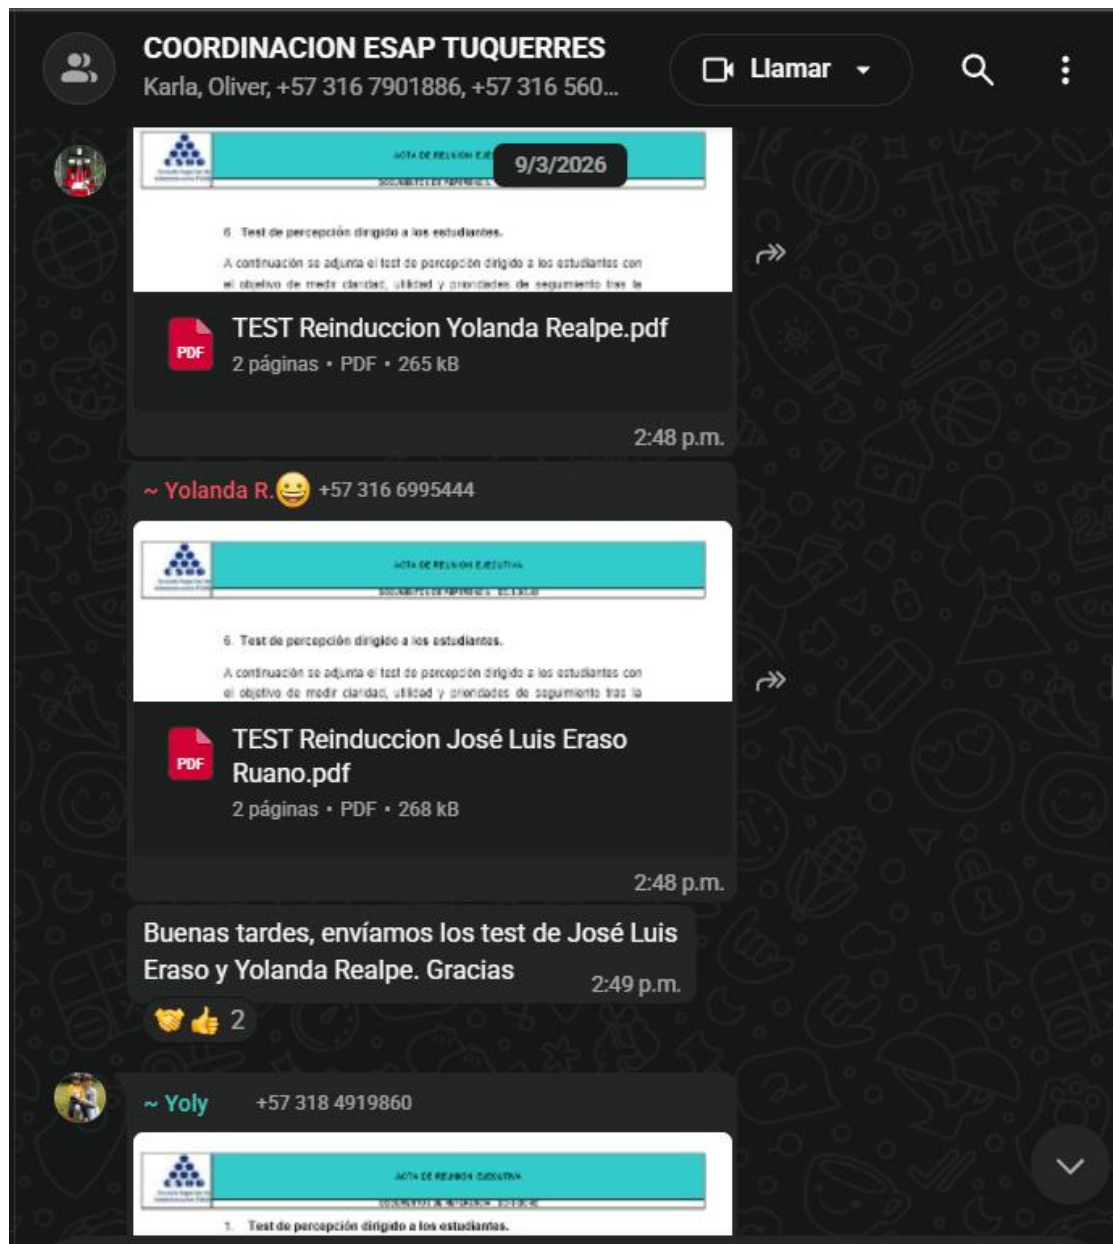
COORDINACION ESAP TUQUERRES
Karla, Oliver, +57 316 7901886, +57 316 560...

Llamar

ACTA DE REUNION EJE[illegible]
9/3/2026
DOCUMENTOS DE REFERENCIA

6. Test de percepción dirigido a los estudiantes.

A continuación se adjunta el test de percepción dirigido a los estudiantes con el objetivo de medir claridad, utilidad y prioridades de seguimiento tras la

PDF
TEST Reinduccion Yolanda Realpe.pdf
2 páginas • PDF • 265 kB

2:48 p.m.

~ Yolanda R. +57 316 6995444

ACTA DE REUNION EJECUTIVA
DOCUMENTOS DE REFERENCIA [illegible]

6. Test de percepción dirigido a los estudiantes.

A continuación se adjunta el test de percepción dirigido a los estudiantes con el objetivo de medir claridad, utilidad y prioridades de seguimiento tras la

PDF
TEST Reinduccion José Luis Eraso Ruano.pdf
2 páginas • PDF • 268 kB

2:48 p.m.

Buenas tardes, envíamos los test de José Luis Eraso y Yolanda Realpe. Gracias
2:49 p.m.
2

~ Yoly +57 318 4919860

ACTA DE REUNION EJECUTIVA
DOCUMENTOS DE REFERENCIA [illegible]

1. Test de percepción dirigido a los estudiantes.